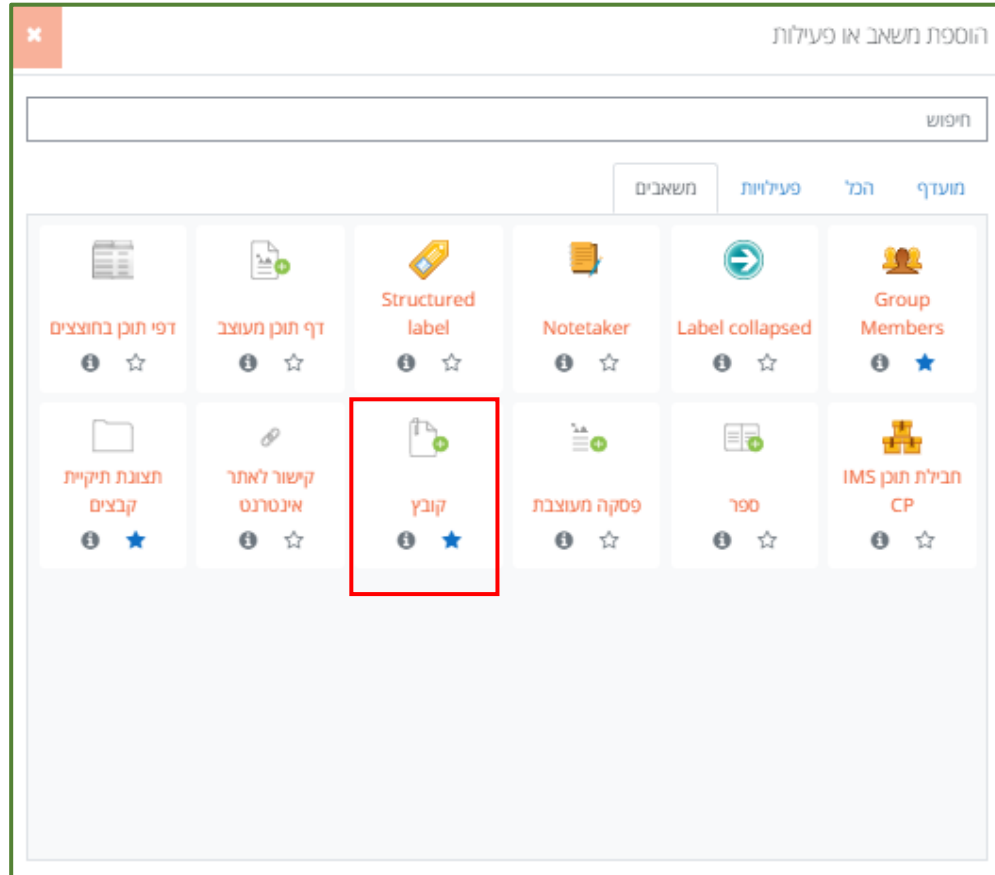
הוספת משאב או פעילות

חיפוש

מועדף הכל פעילויות משאבים

Group Members

Label collapsed

Notetaker

Structured label

דף תוכן מעוצב

דפי תוכן בחוצצים

חבילת תוכן IMS CP

ספר

פסקה מעוצבת

קובץ

קישור לאתר אינטרנט

תצוגת תיקיית קבצים